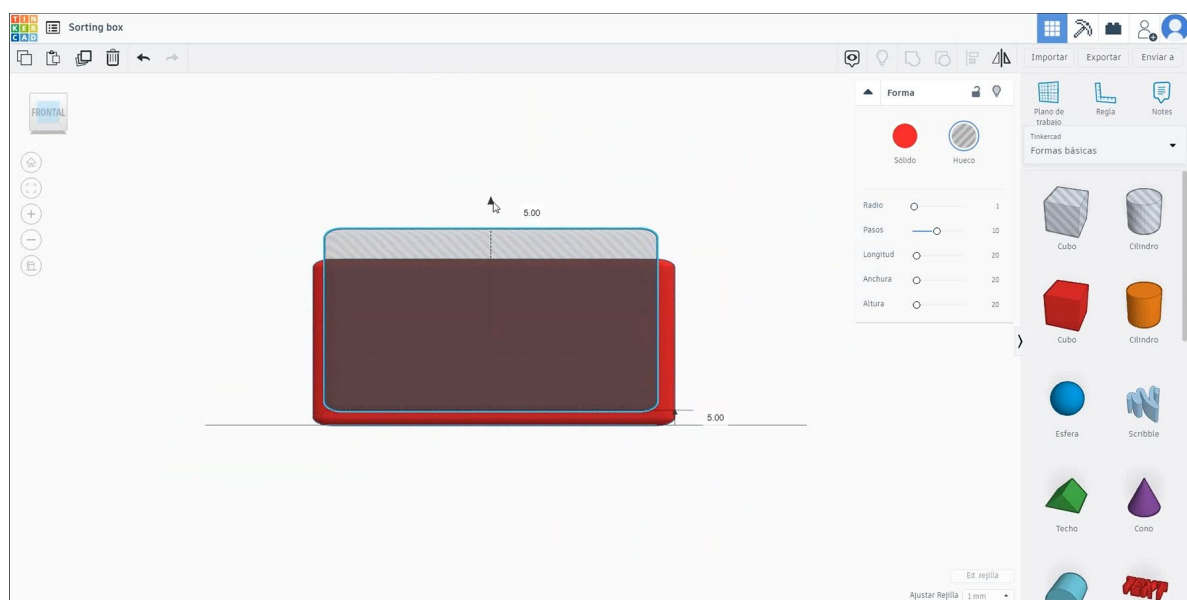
TIN KER CAD

Sorting box

Importar Exportar Enviar a

FRONTAL

5.00

5.00

Forma

Sólido Hueco

Radio 1
Pasos 10
Longitud 20
Anchura 20
Altura 20

Plano de trabajo Regla Notes

Tinkercad
Formas básicas

Cubo Cilindro
Cubo Cilindro
Esfera Scribble
Techo Cono

Ed. rejilla
Ajustar Rejilla 1 mm